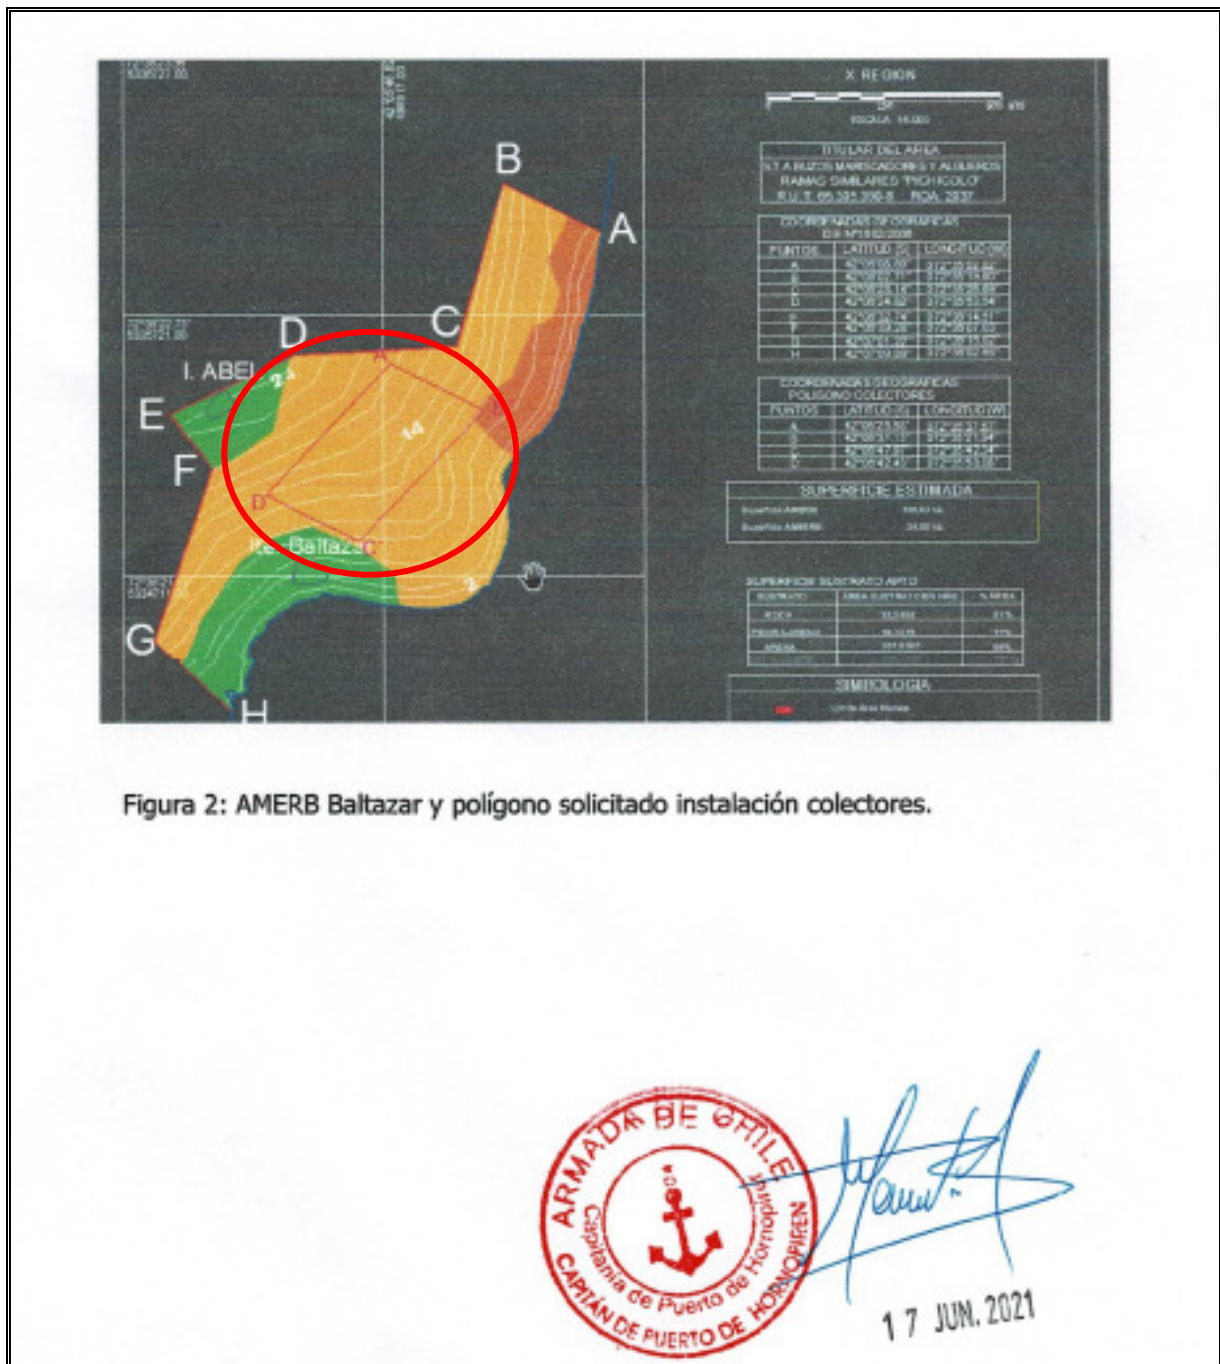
X REGION

ESCALA 16.000

TITULAR DEL AREA
S.T.I. BUZOS MARISCADORES Y ALGUEROS RAMAS SIMILARES "PICHICOLO"
R.U.T. 65.391.390-5 ROA: 2037

COORDENADAS GEOGRAFICAS

| PUNTOS | LATITUD (S) | LONGITUD (W) |
|---|---|---|
| A | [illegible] | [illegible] |
| B | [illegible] | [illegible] |
| C | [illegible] | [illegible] |
| D | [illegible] | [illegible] |
| E | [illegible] | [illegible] |
| F | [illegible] | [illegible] |
| G | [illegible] | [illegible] |
| H | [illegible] | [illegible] |

COORDENADAS GEOGRAFICAS POLIGONO COLECTORES

| PUNTOS | LATITUD (S) | LONGITUD (W) |
|---|---|---|
| A | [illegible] | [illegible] |
| B | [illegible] | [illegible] |
| C | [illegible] | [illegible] |
| D | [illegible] | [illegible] |

SUPERFICIE ESTIMADA

SUPERFICIE SUSTRATO APTO

SIMBOLOGIA

B
A
C
D
I. ABEL
E
F
14
Isla Baltazar
G
H

Figura 2: AMERB Baltazar y polígono solicitado instalación colectores.

ARMADA DE CHILE
Capitanía de Puerto de Hornopirén
CAPITÁN DE PUERTO DE HORNOPIREN

17 JUN. 2021